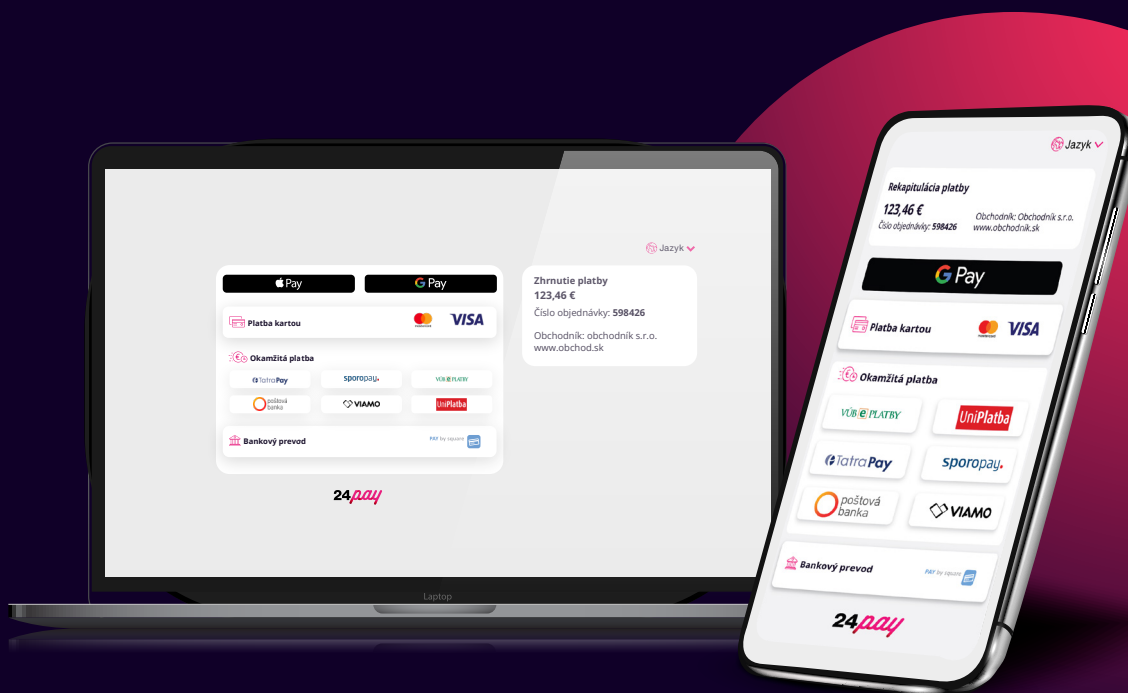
Jazyk

Pay

G Pay

Platba kartou

VISA

Okamžitá platba

TatraPay

sporopay

VÚB ePLATBY

poštová banka

VIAMO

UniPlatba

Bankový prevod

PAY by square

Zhrnutie platby
123,46 €
Číslo objednávky: 598426

Obchodník: obchodník s.r.o.
www.obchod.sk

24pay

Laptop

Jazyk

Rekapitulácia platby
123,46 €
Číslo objednávky: 598426
Obchodník: Obchodník s.r.o.
www.obchodnik.sk

G Pay

Platba kartou

VISA

Okamžitá platba

VÚB ePLATBY

UniPlatba

TatraPay

sporopay.

poštová banka

VIAMO

Bankový prevod

PAY by square

24pay